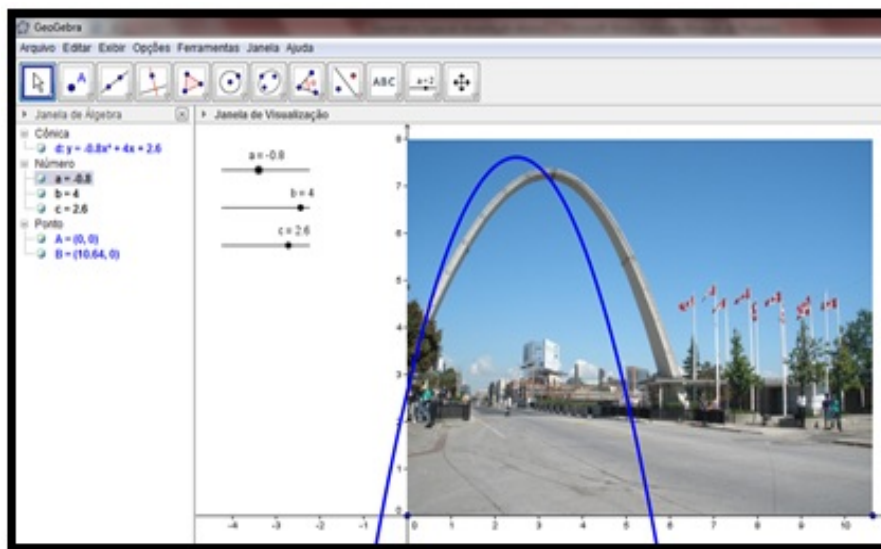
GeoGebra

Arquivo Editar Exibir Opções Ferramentas Janela Ajuda

ABC $a=2$

Janela de Álgebra

Cônica
d: $y = -0.8x^2 + 4x + 2.6$
Número
$a = -0.8$
$b = 4$
$c = 2.6$
Ponto
$A = (0, 0)$
$B = (10.64, 0)$

Janela de Visualização

$a = -0.8$
$b = 4$
$c = 2.6$

8
7
6
5
4
3
2
1

-4 -3 -2 -1 0 1 2 3 4 5 6 7 8 9 10